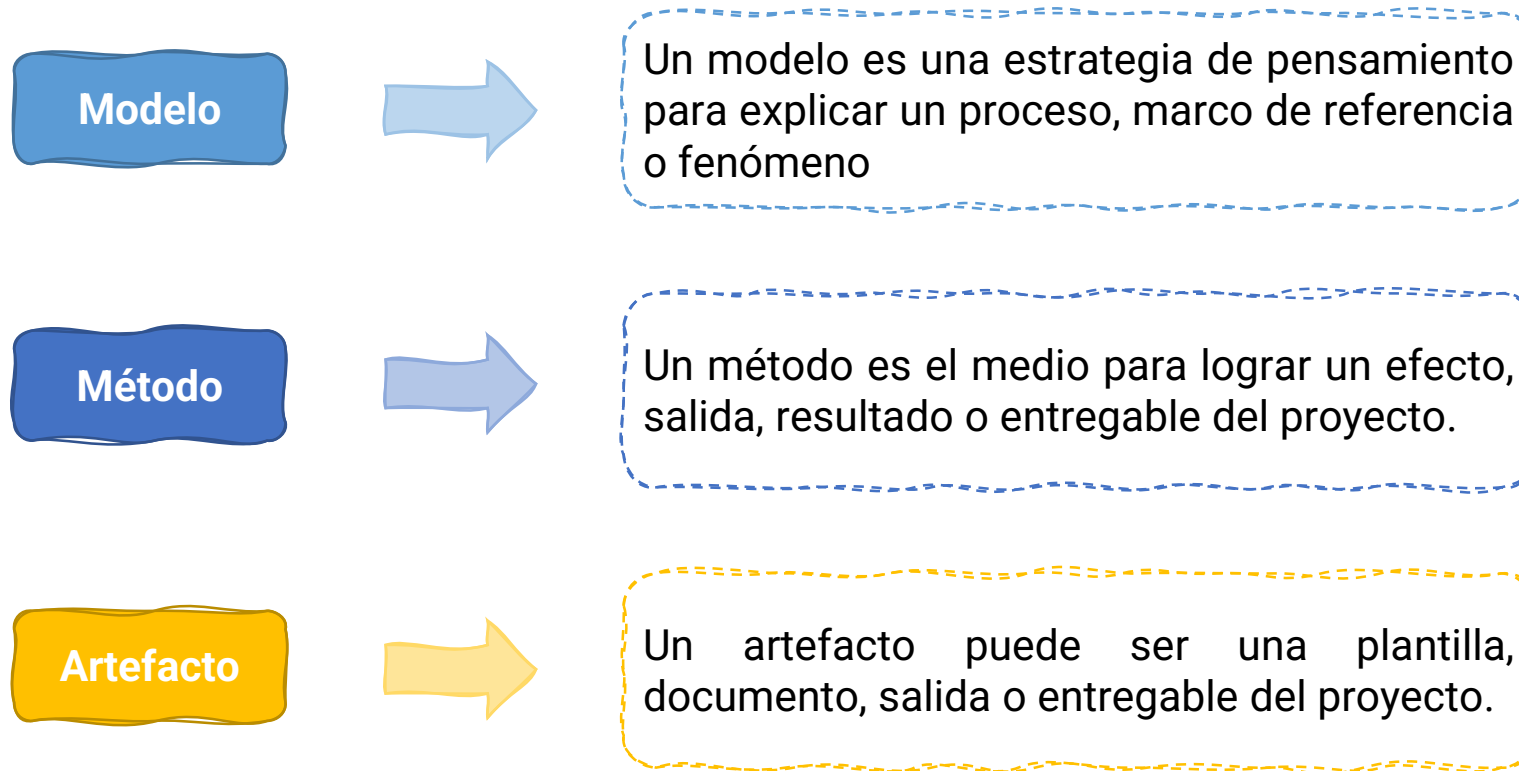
Modelo

Un modelo es una estrategia de pensamiento para explicar un proceso, marco de referencia o fenómeno

Método

Un método es el medio para lograr un efecto, salida, resultado o entregable del proyecto.

Artefacto

Un artefacto puede ser una plantilla, documento, salida o entregable del proyecto.